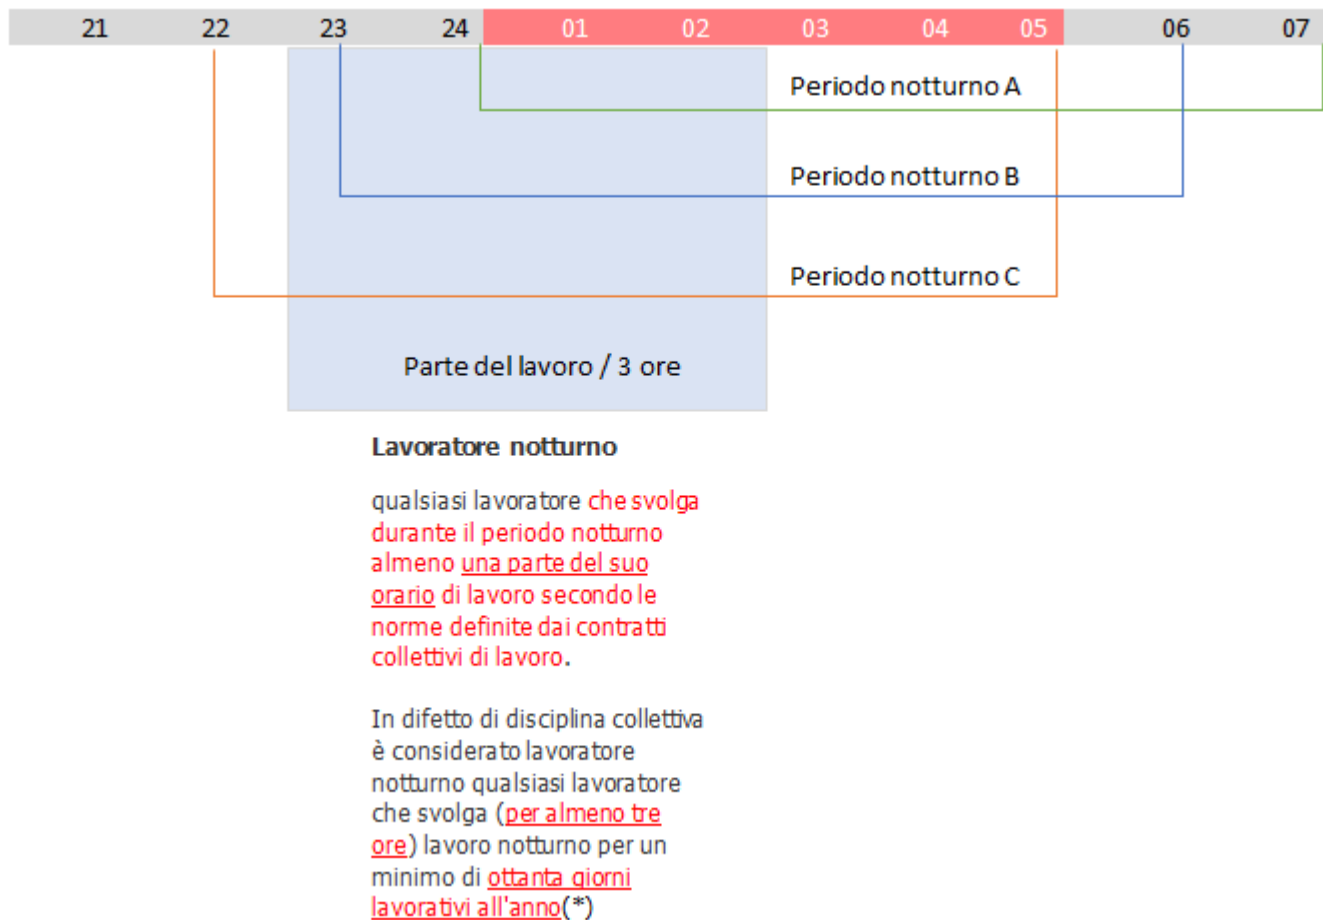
21 22 23 24 01 02 03 04 05 06 07

Periodo notturno A

Periodo notturno B

Periodo notturno C

Parte del lavoro / 3 ore

**Lavoratore notturno**

qualsiasi lavoratore che svolga durante il periodo notturno almeno una parte del suo orario di lavoro secondo le norme definite dai contratti collettivi di lavoro.

In difetto di disciplina collettiva è considerato lavoratore notturno qualsiasi lavoratore che svolga (per almeno tre ore) lavoro notturno per un minimo di ottanta giorni lavorativi all'anno(*)